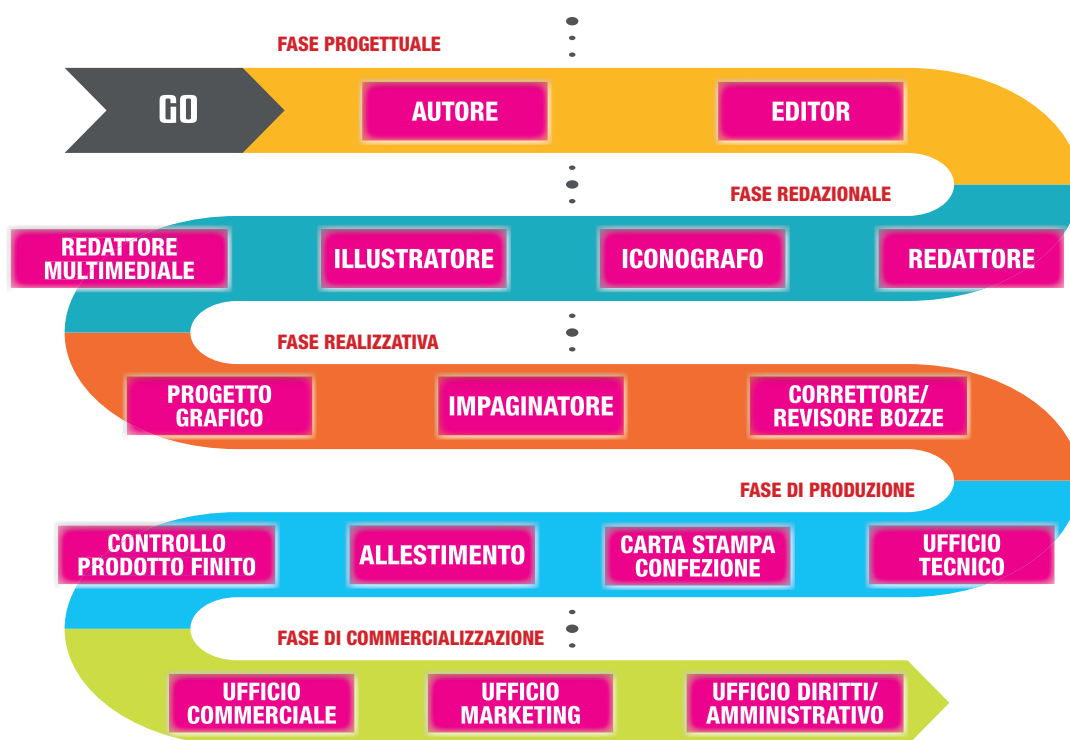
FASE PROGETTUALE

GO

AUTORE

EDITOR

FASE REDAZIONALE

REDATTORE MULTIMEDIALE

ILLUSTRATORE

ICONOGRAFO

REDATTORE

FASE REALIZZATIVA

PROGETTO GRAFICO

IMPAGINATORE

CORRETTORE/ REVISORE BOZZE

FASE DI PRODUZIONE

CONTROLLO PRODOTTO FINITO

ALLESTIMENTO

CARTA STAMPA CONFEZIONE

UFFICIO TECNICO

FASE DI COMMERCIALIZZAZIONE

UFFICIO COMMERCIALE

UFFICIO MARKETING

UFFICIO DIRITTI/ AMMINISTRATIVO